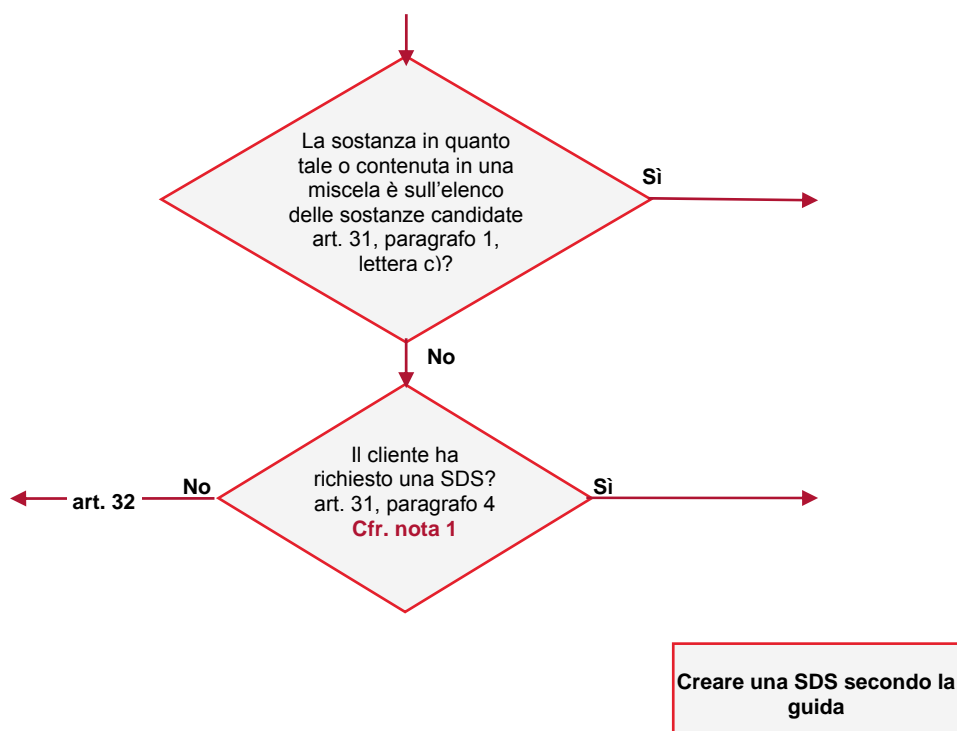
La sostanza in quanto tale o contenuta in una miscela è sull'elenco delle sostanze candidate art. 31, paragrafo 1, lettera c)?

Sì

No

Il cliente ha richiesto una SDS? art. 31, paragrafo 4
Cfr. nota 1

No

art. 32

Sì

Creare una SDS secondo la guida